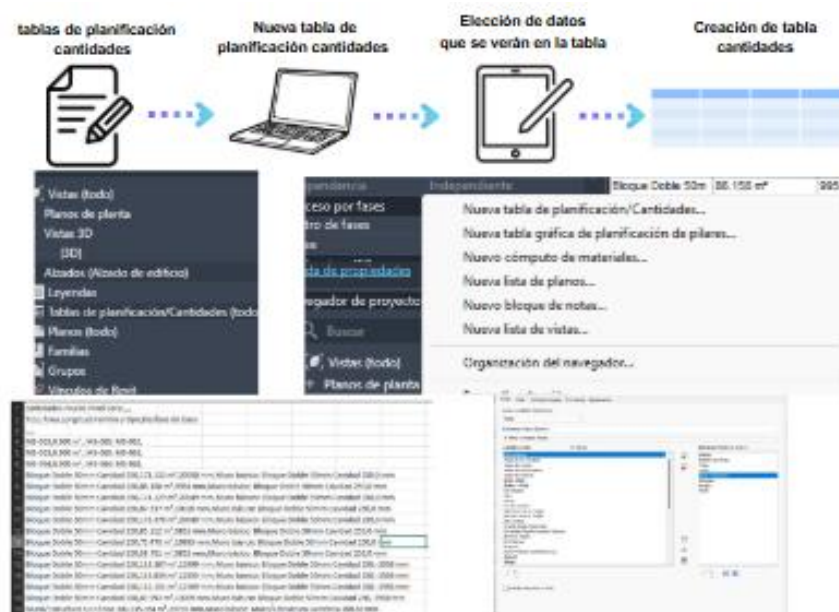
tablas de planificación cantidades

Nueva tabla de planificación cantidades

Elección de datos que se verán en la tabla

Creación de tabla cantidades

Vistas (todo)
Planos de planta
Vistas 3D
{3D}
Alzados (Alzado de edificio)
Leyendas
Tablas de planificación/Cantidades (todo)
Planos (todo)
Familias
Grupos
Vínculos de Revit

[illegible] Independiente Bloque Doble 50m 86.158 m² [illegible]
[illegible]ceso por fases
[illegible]tro de fases
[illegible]s
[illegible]de propiedades
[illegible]egador de proyecto
Buscar
Vistas (todo)
Planos de planta

Nueva tabla de planificación/Cantidades...
Nueva tabla gráfica de planificación de pilares...
Nuevo cómputo de materiales...
Nueva lista de planos...
Nuevo bloque de notas...
Nueva lista de vistas...
Organización del navegador...

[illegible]